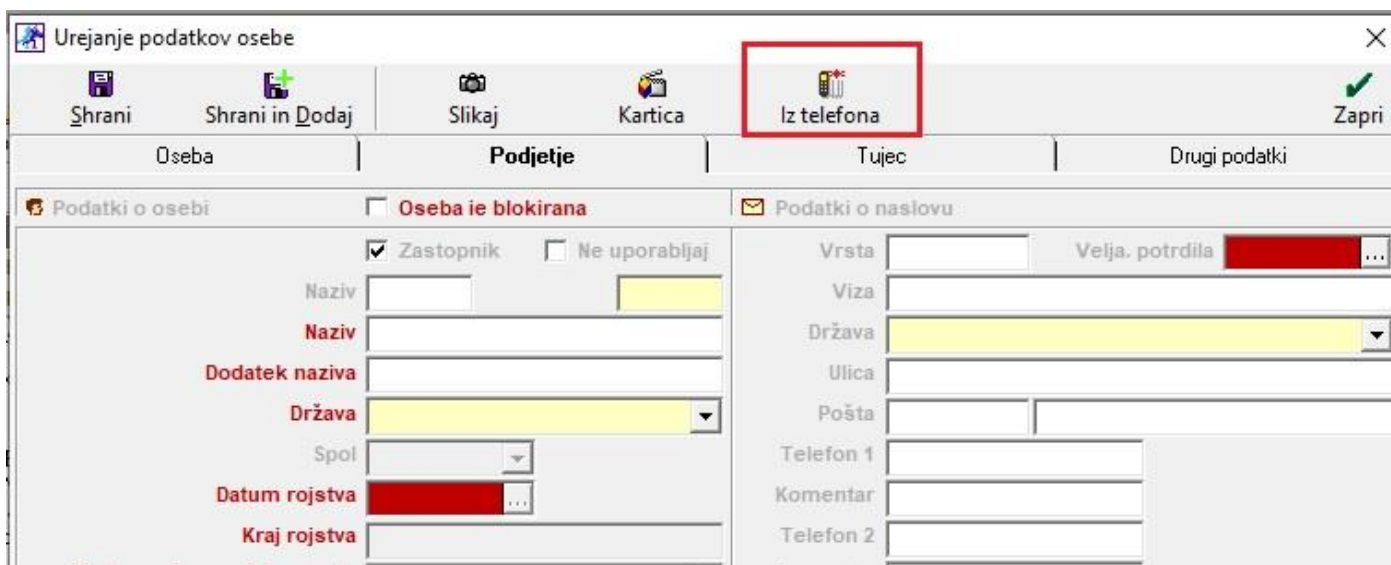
Urejanje podatkov osebe

Shrani
Shrani in Dodaj
Slikaj
Kartica
Iz telefona
Zapri

Oseba
Podjetje
Tujec
Drugi podatki

Podatki o osebi
Oseba je blokirana
Podatki o naslovu

Zastopnik
Ne uporabljaj
Naziv
Naziv
Dodatek naziva
Država
Spol
Datum rojstva
Kraj rojstva

Vrsta
Velja. potrdila
Viza
Država
Ulica
Pošta
Telefon 1
Komentar
Telefon 2